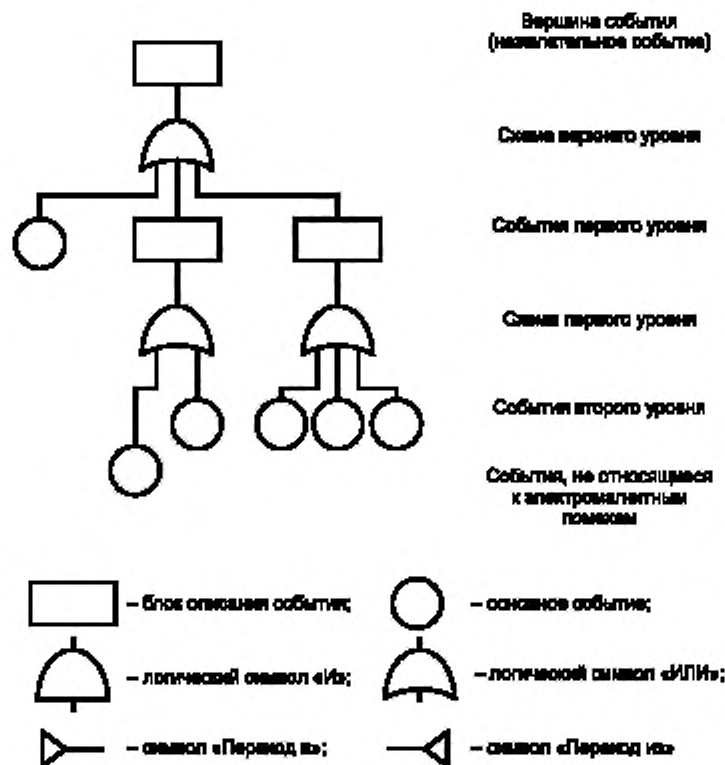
Вершина события (нежелательное событие)

Схема верхнего уровня

События первого уровня

Схема первого уровня

События второго уровня

События, не относящиеся к электромагнитным помехам

– блок описания события;

– основное событие;

– логический символ «И»;

– логический символ «ИЛИ»;

– символ «Переход в»;

– символ «Переход из»